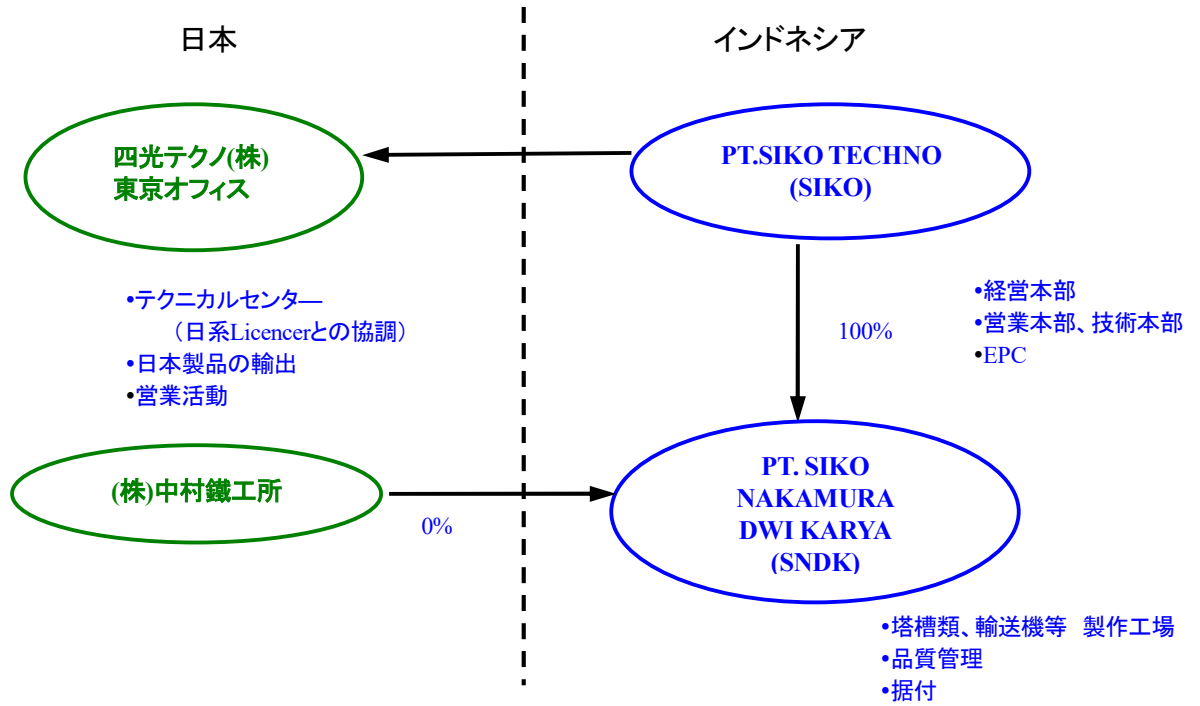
日本

インドネシア

四光テクノ(株)
東京オフィス

PT.SIKO TECHNO
(SIKO)

•テクニカルセンター
（日系Licencerとの協調）
•日本製品の輸出
•営業活動

•経営本部
•営業本部、技術本部
•EPC

100%

(株)中村鐵工所

0%

PT. SIKO
NAKAMURA
DWI KARYA
(SNDK)

•塔槽類、輸送機等 製作工場
•品質管理
•据付